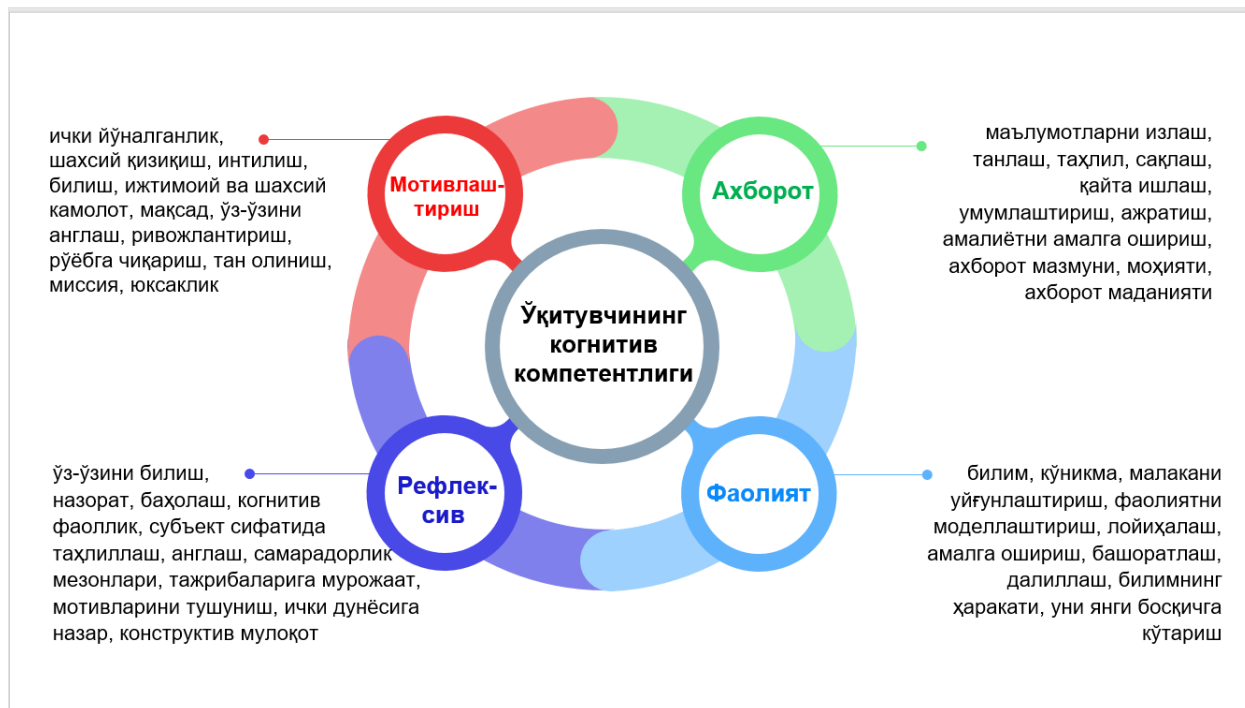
ички йўналганлик, шахсий қизиқиш, интилиш, билиш, ижтимоий ва шахсий камолот, мақсад, ўз-ўзини англаш, ривожлантириш, рўёбга чиқариш, тан олиниш, миссия, юксаклик

Мотивлаштириш

Ахборот

маълумотларни излаш, танлаш, таҳлил, сақлаш, қайта ишлаш, умумлаштириш, ажратиш, амалиётни амалга ошириш, ахборот мазмуни, моҳияти, ахборот маданияти

Ўқитувчининг когнитив компетентлиги

ўз-ўзини билиш, назорат, баҳолаш, когнитив фаоллик, субъект сифатида таҳлиллаш, англаш, самарадорлик мезонлари, тажрибаларига мурожаат, мотивларини тушуниш, ички дунёсига назар, конструктив мулоқот

Рефлексив

Фаолият

билим, кўникма, малакани уйғунлаштириш, фаолиятни моделлаштириш, лойиҳалаш, амалга ошириш, башоратлаш, далиллаш, билимнинг ҳаракати, уни янги босқичга кўтариш